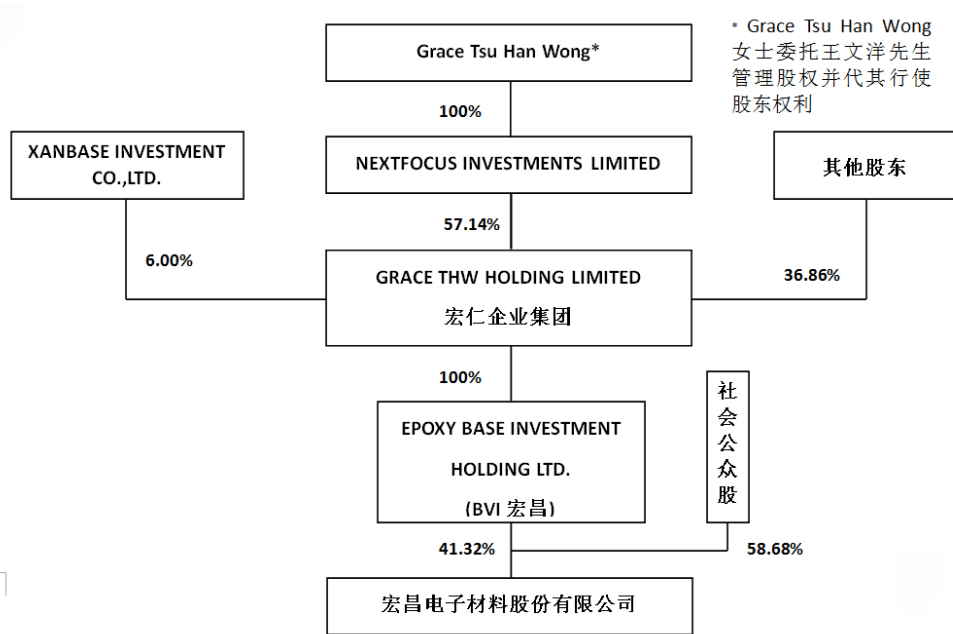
Grace Tsu Han Wong*

* Grace Tsu Han Wong 女士委托王文洋先生管理股权并代其行使股东权利

100%

XANBASE INVESTMENT CO.,LTD.

NEXTFOCUS INVESTMENTS LIMITED

其他股东

57.14%

6.00%

GRACE THW HOLDING LIMITED

宏仁企业集团

36.86%

100%

社会公众股

EPOXY BASE INVESTMENT HOLDING LTD.

(BVI 宏昌)

41.32%

58.68%

宏昌电子材料股份有限公司